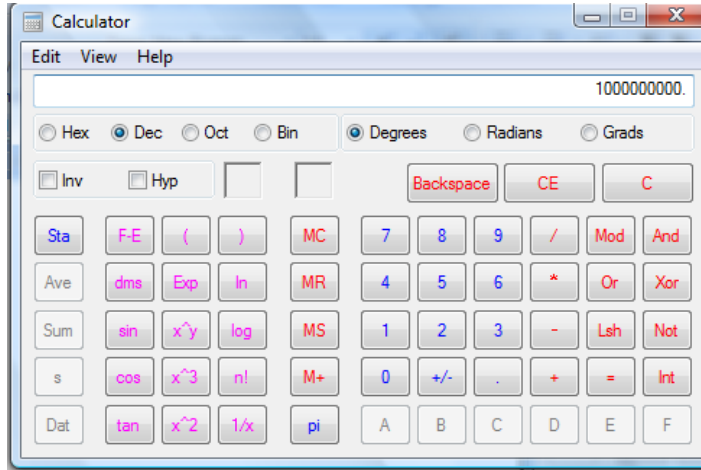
Calculator

Edit View Help

1000000000.

Hex Dec Oct Bin

Degrees Radians Grads

Inv Hyp

Backspace CE C

Sta F-E ( ) MC 7 8 9 / Mod And

Ave dms Exp ln MR 4 5 6 * Or Xor

Sum sin x^y log MS 1 2 3 - Lsh Not

s cos x^3 n! M+ 0 +/- . + = Int

Dat tan x^2 1/x pi A B C D E F